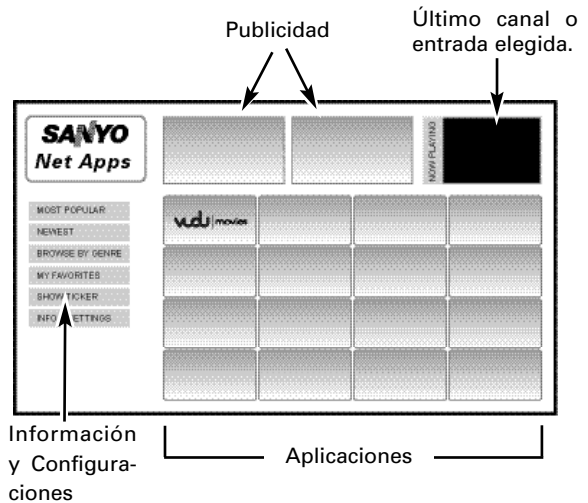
Publicidad

Último canal o entrada elegida.

SANYO
Net Apps

NOW PLAYING

MOST POPULAR
NEWEST
BROWSE BY GENRE
MY FAVORITES
SHOW TICKER
INFO SETTINGS

vudu movies

Información y Configuraciones

Aplicaciones